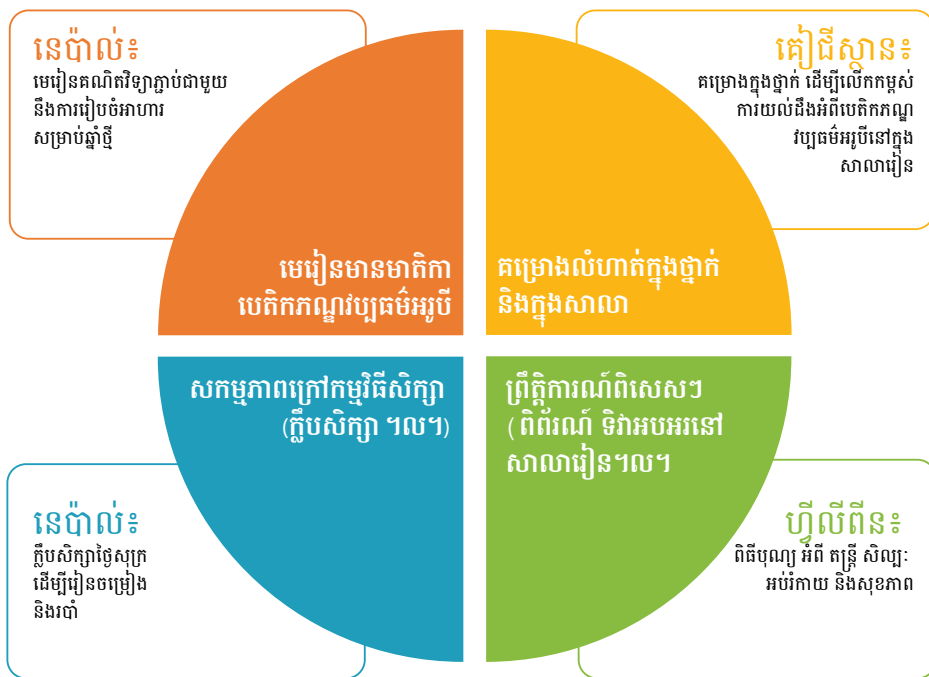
នេប៉ាល់៖
មេរៀនគណិតវិទ្យាភ្ជាប់ជាមួយនឹងការរៀបចំអាហារសម្រាប់ឆ្នាំថ្មី

គៀជីស្ថាន៖
គម្រោងក្នុងថ្នាក់ ដើម្បីលើកកម្ពស់ការយល់ដឹងអំពីបេតិកភណ្ឌវប្បធម៌អរូបីនៅក្នុងសាលារៀន

មេរៀនមានមាតិកាបេតិកភណ្ឌវប្បធម៌អរូបី

គម្រោងលំហាត់ក្នុងថ្នាក់ និងក្នុងសាលា

សកម្មភាពក្រៅកម្មវិធីសិក្សា (ក្លឹបសិក្សា ។ល។)

ព្រឹត្តិការណ៍ពិសេសៗ (ពិព័រណ៍ ទិវាអបអរនៅសាលារៀន។ល។

នេប៉ាល់៖
ក្លឹបសិក្សាថ្ងៃសុក្រ ដើម្បីរៀនចម្រៀង និងរបាំ

ហ្វីលីពីន៖
ពិធីបុណ្យ អំពី តន្ត្រី សិល្បៈ អប់រំកាយ និងសុខភាព